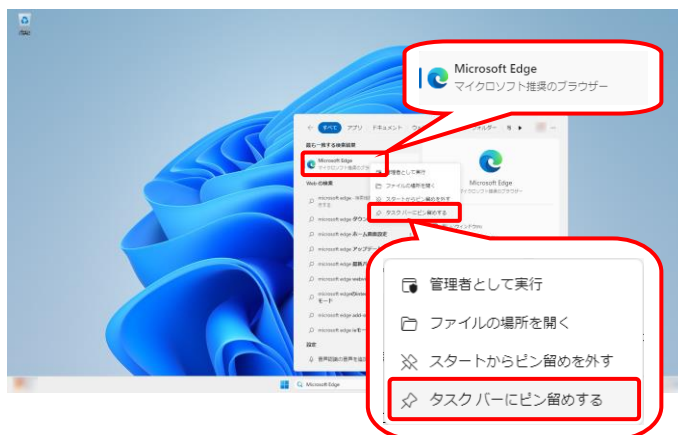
Microsoft Edge
マイクロソフト推奨のブラウザー

すべて アプリ ドキュメント

最も一致する検索結果
Microsoft Edge

Web の検索
microsoft edge
microsoft edge ダウン
microsoft edge 再インストール
microsoft edge アップデート
microsoft edge 履歴
microsoft edge webview
microsoft edge
モード
microsoft edge add-
microsoft edge ie

設定

Microsoft Edge

管理者として実行
ファイルの場所を開く
スタートからピン留めを外す
タスク バーにピン留めする

Microsoft Edge